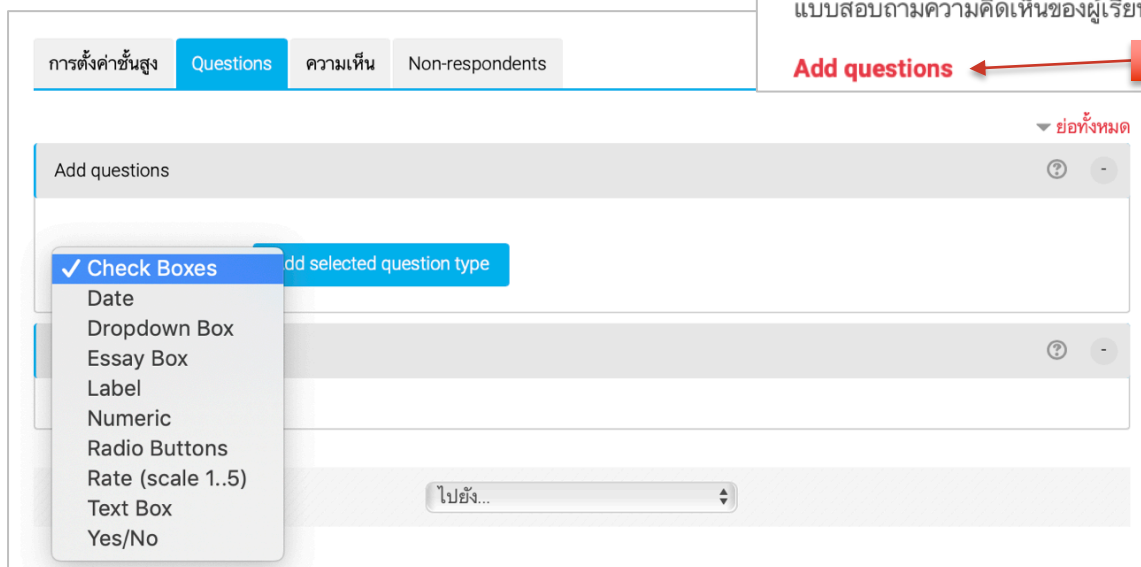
แบบสอบถามความคิดเห็นของผู้เรีย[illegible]

Add questions

การตั้งค่าขั้นสูง | Questions | ความเห็น | Non-respondents

ย่อทั้งหมด

Add questions

✓ Check Boxes
Date
Dropdown Box
Essay Box
Label
Numeric
Radio Buttons
Rate (scale 1..5)
Text Box
Yes/No

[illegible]dd selected question type

ไปยัง...